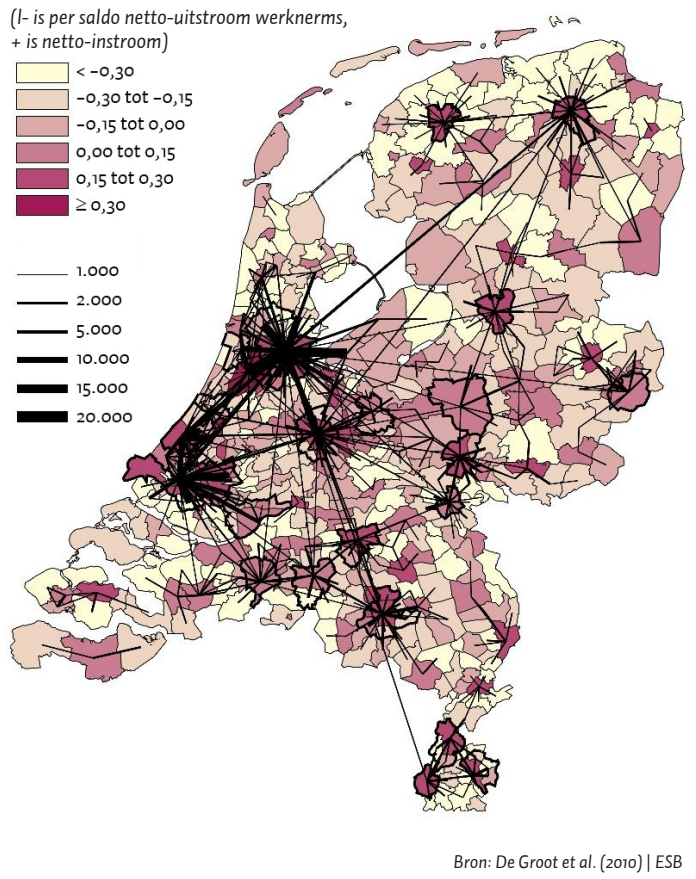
(I- is per saldo netto-uitstroom werknerms, + is netto-instroom)

< –0,30
–0,30 tot –0,15
–0,15 tot 0,00
0,00 tot 0,15
0,15 tot 0,30
≥ 0,30

1.000
2.000
5.000
10.000
15.000
20.000

Bron: De Groot et al. (2010) | ESB